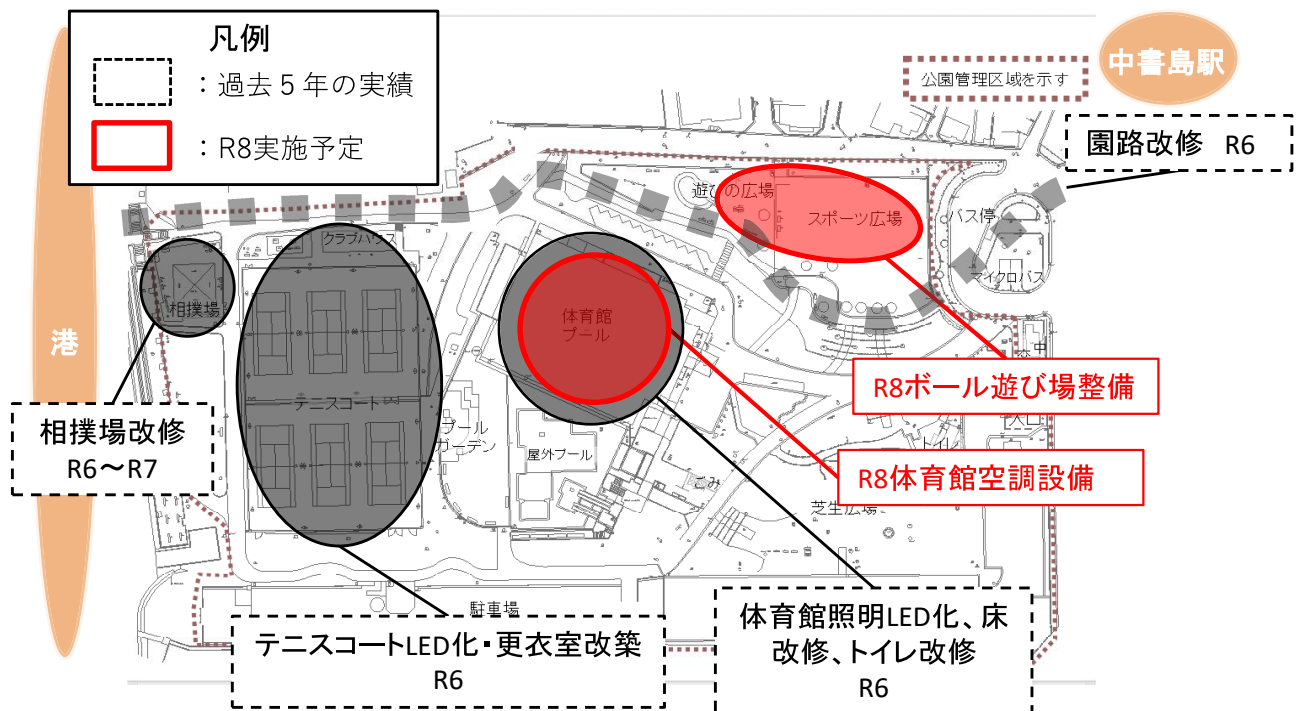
凡例

：過去５年の実績

：R8実施予定

中書島駅

公園管理区域を示す

園路改修 R6

港

遊びの広場

スポーツ広場

バス停

マイクロバス

クラブハウス

相撲場

体育館
プール

R8ボール遊び場整備

テニスコート

プール
ガーデン

屋外プール

R8体育館空調設備

相撲場改修
R6～R7

トイレ

ごみ

芝生広場

駐車場

テニスコートLED化・更衣室改築
R6

体育館照明LED化、床改修、トイレ改修
R6